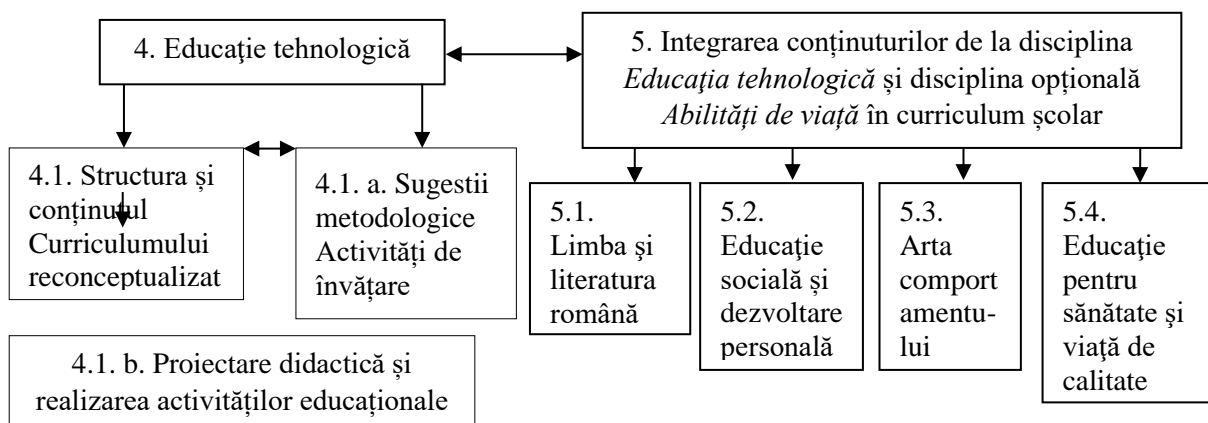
4. Educaţie tehnologică

5. Integrarea conţinuturilor de la disciplina *Educaţia tehnologică* și disciplina opțională *Abilități de viață* în curriculum școlar

4.1. Structura și conținutul Curriculumului reconceptualizat

4.1. a. Sugestii metodologice Activități de învățare

5.1. Limba şi literatura română

5.2. Educaţie socială și dezvoltare personală

5.3. Arta comportamentului

5.4. Educaţie pentru sănătate şi viaţă de calitate

4.1. b. Proiectare didactică și realizarea activităților educaționale